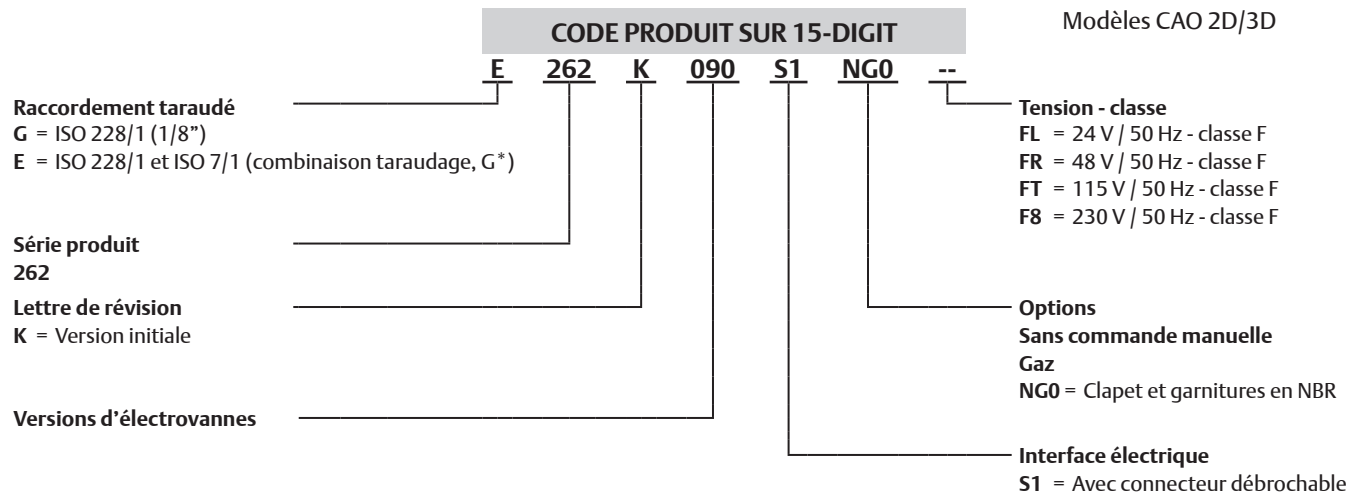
CODE PRODUIT SUR 15-DIGIT

Modèles CAO 2D/3D

E 262 K 090 S1 NG0 --

**Raccordement taraudé**
**G** = ISO 228/1 (1/8")
**E** = ISO 228/1 et ISO 7/1 (combinaison taraudage, G*)

**Série produit**
**262**

**Lettre de révision**
**K** = Version initiale

**Versions d'électrovannes**

**Tension - classe**
**FL** = 24 V / 50 Hz - classe F
**FR** = 48 V / 50 Hz - classe F
**FT** = 115 V / 50 Hz - classe F
**F8** = 230 V / 50 Hz - classe F

**Options**
**Sans commande manuelle**
**Gaz**
**NG0** = Clapet et garnitures en NBR

**Interface électrique**
**S1** = Avec connecteur débrochable